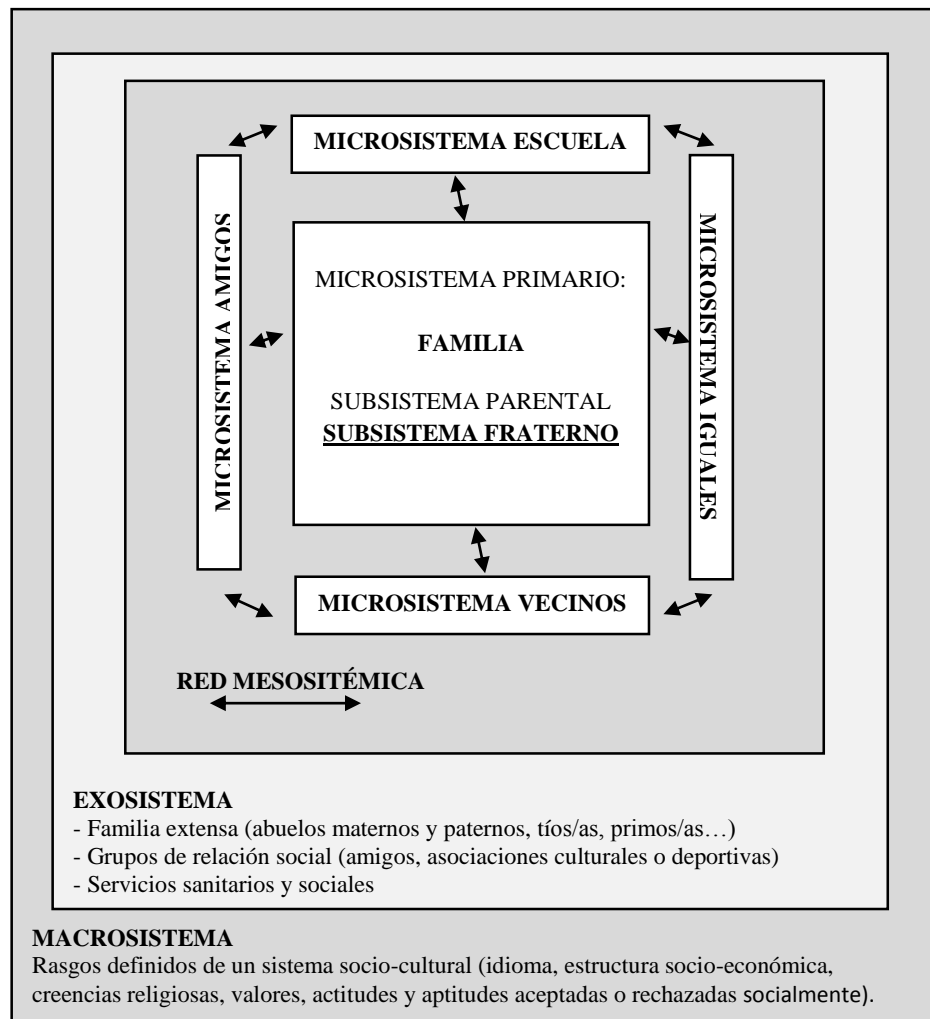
MICROSISTEMA ESCUELA

MICROSISTEMA AMIGOS

MICROSISTEMA PRIMARIO:

**FAMILIA**

SUBSISTEMA PARENTAL
**SUBSISTEMA FRATERNO**

MICROSISTEMA IGUALES

MICROSISTEMA VECINOS

RED MESOSITÉMICA

**EXOSISTEMA**
- Familia extensa (abuelos maternos y paternos, tíos/as, primos/as…)
- Grupos de relación social (amigos, asociaciones culturales o deportivas)
- Servicios sanitarios y sociales

**MACROSISTEMA**
Rasgos definidos de un sistema socio-cultural (idioma, estructura socio-económica, creencias religiosas, valores, actitudes y aptitudes aceptadas o rechazadas socialmente).